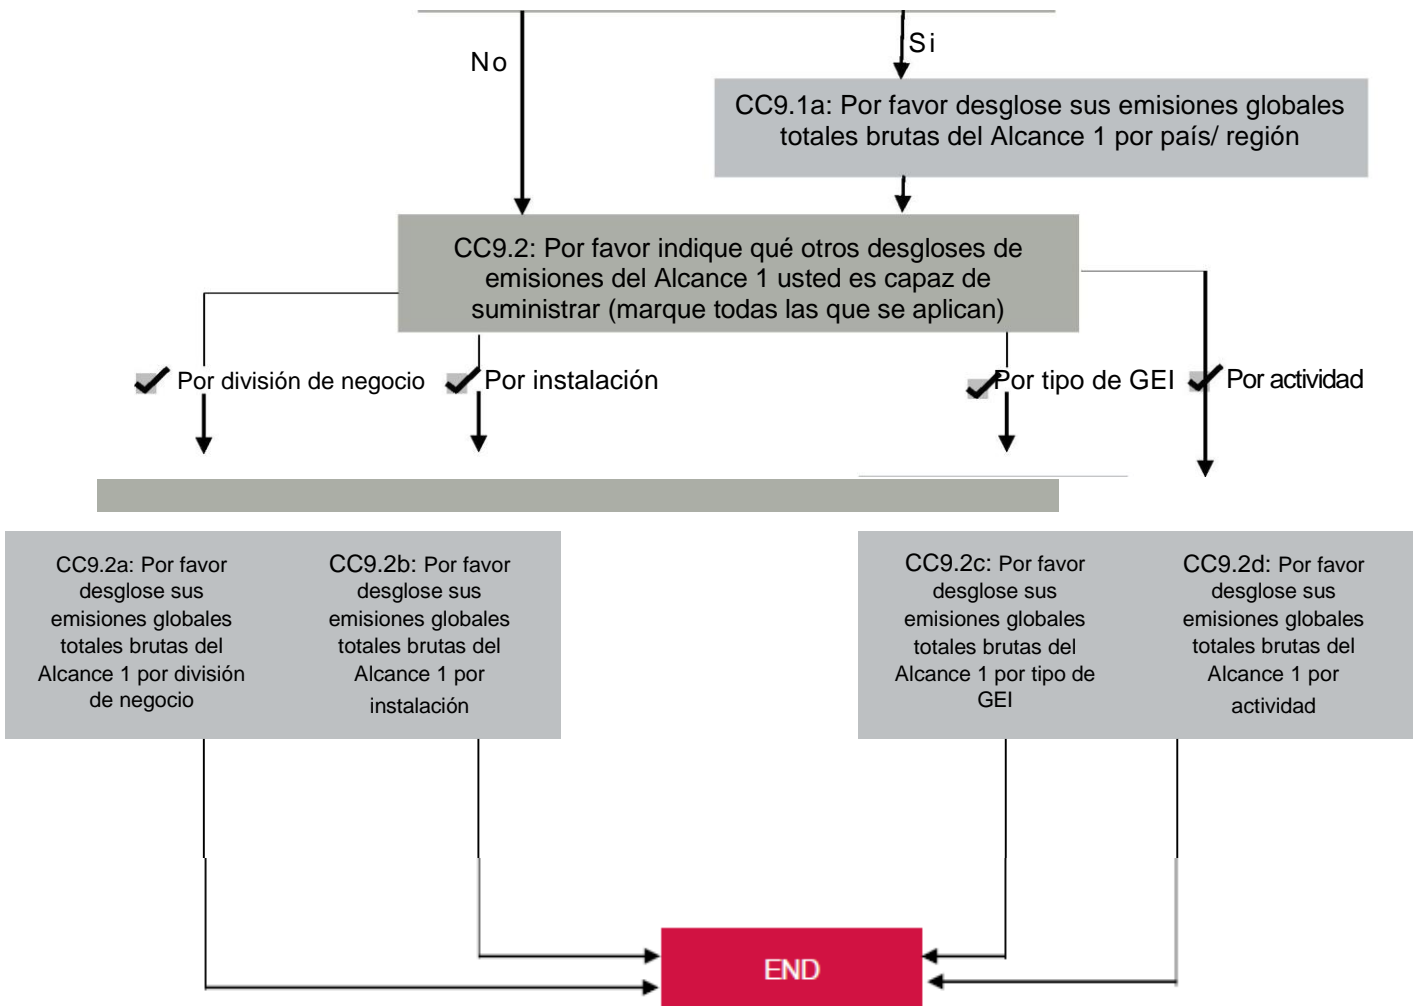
No

Si

CC9.1a: Por favor desglose sus emisiones globales totales brutas del Alcance 1 por país/ región

CC9.2: Por favor indique qué otros desgloses de emisiones del Alcance 1 usted es capaz de suministrar (marque todas las que se aplican)

Por división de negocio

Por instalación

Por tipo de GEI

Por actividad

CC9.2a: Por favor desglose sus emisiones globales totales brutas del Alcance 1 por división de negocio

CC9.2b: Por favor desglose sus emisiones globales totales brutas del Alcance 1 por instalación

CC9.2c: Por favor desglose sus emisiones globales totales brutas del Alcance 1 por tipo de GEI

CC9.2d: Por favor desglose sus emisiones globales totales brutas del Alcance 1 por actividad

END